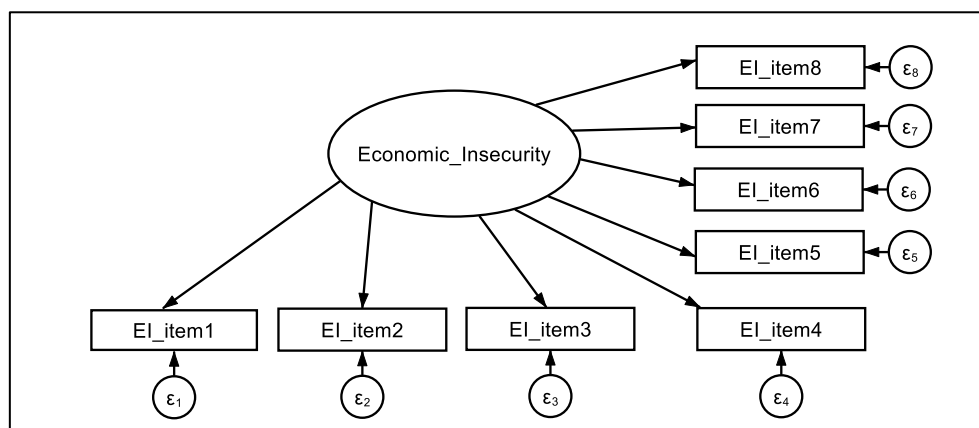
EI_item8 $\varepsilon_8$

EI_item7 $\varepsilon_7$

Economic_Insecurity

EI_item6 $\varepsilon_6$

EI_item5 $\varepsilon_5$

EI_item1

EI_item2

EI_item3

EI_item4

$\varepsilon_1$

$\varepsilon_2$

$\varepsilon_3$

$\varepsilon_4$